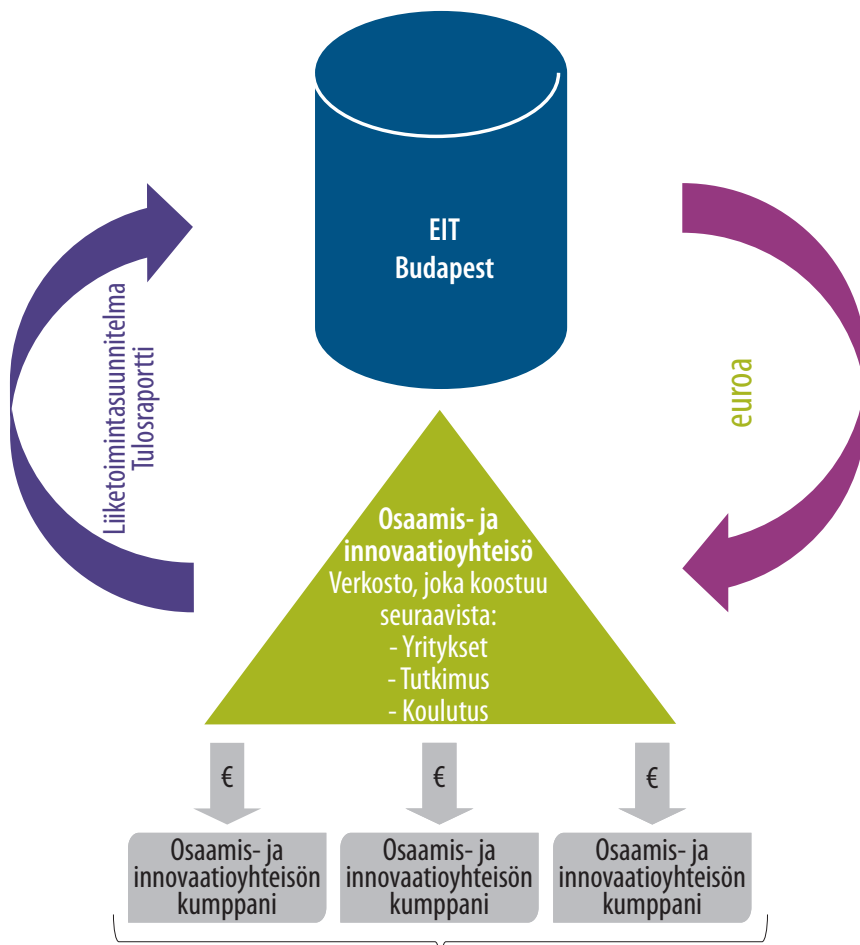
EIT
Budapest

Liiketoimintasuunnitelma
Tulosraportti

euroa

Osaamis- ja innovaatioyhteisö
Verkosto, joka koostuu seuraavista:
- Yritykset
- Tutkimus
- Koulutus

€

€

€

Osaamis- ja innovaatioyhteisön kumppani

Osaamis- ja innovaatioyhteisön kumppani

Osaamis- ja innovaatioyhteisön kumppani